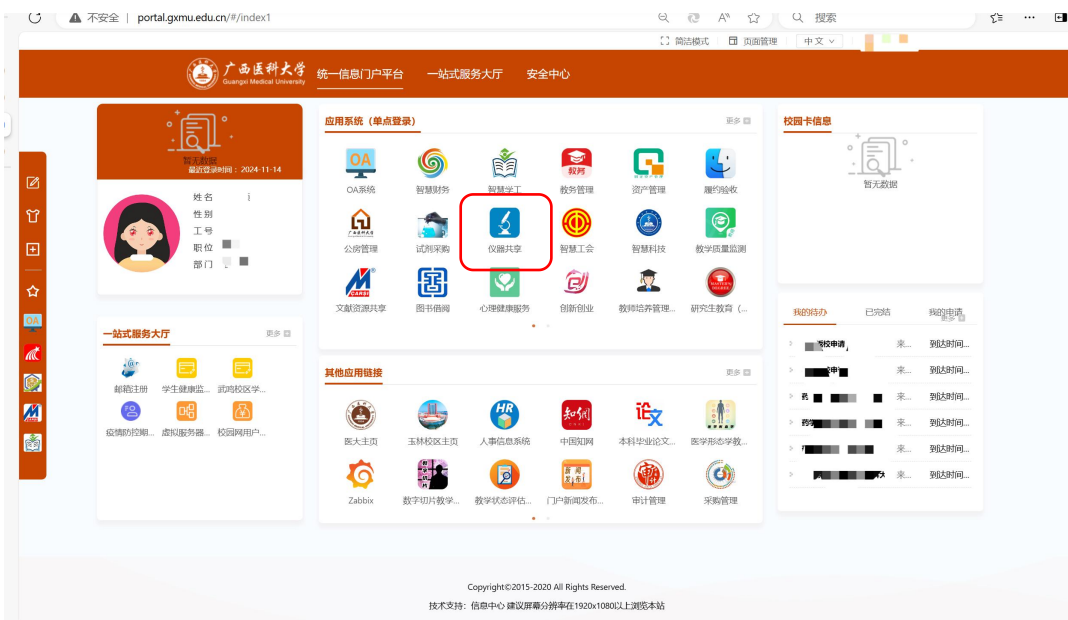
不安全 | portal.gxmu.edu.cn/#/index1

搜索

简洁模式 页面管理 中文

广西医科大学
Guangxi Medical University

统一信息门户平台 一站式服务大厅 安全中心

暂无数据
最近登录时间：2024-11-14

姓名
性别
工号
职位
部门

应用系统（单点登录） 更多

OA
OA系统 智慧财务 智慧学工 教务管理 资产管理 履约验收
公房管理 试剂采购 仪器共享 智慧工会 智慧科技 教学质量监测
文献资源共享 图书借阅 心理健康服务 创新创业 教师培养管理... 研究生教育（...

校园卡信息

暂无数据

一站式服务大厅 更多

邮箱注册 学生健康监... 武鸣校区学...
疫情防控期... 虚拟服务器... 校园网用户...

其他应用链接 更多

医大主页 玉林校区主页 人事信息系统 中国知网 本科毕业论文... 医学形态学教...
Zabbix 数字切片教学... 教学状态评估... 门户新闻发布... 审计管理 采购管理

我的待办 已完结 我的申请 更多

校申请 来... 到达时间...
申 来... 到达时间...
来... 到达时间...
来... 到达时间...
来... 到达时间...
来... 到达时间...

Copyright©2015-2020 All Rights Reserved.

技术支持：信息中心 建议屏幕分辨率在1920x1080以上浏览本站